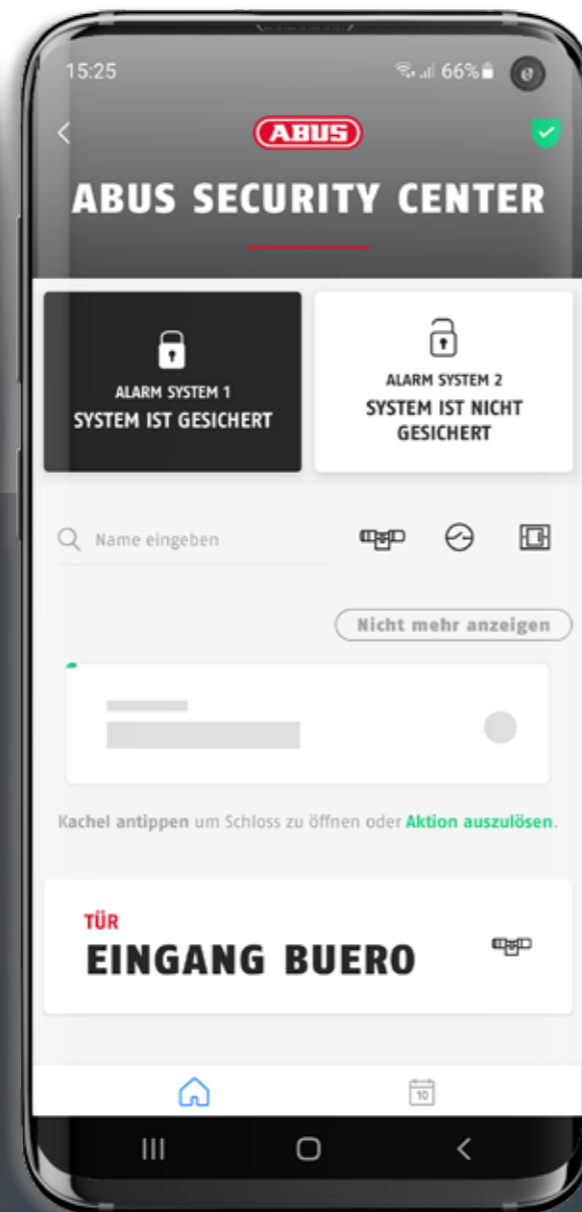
15:25

66%

ABUS

ABUS SECURITY CENTER

ALARM SYSTEM 1
SYSTEM IST GESICHERT

ALARM SYSTEM 2
SYSTEM IST NICHT GESICHERT

Name eingeben

Nicht mehr anzeigen

Kachel antippen um Schloss zu öffnen oder Aktion auszulösen.

TÜR
EINGANG BUERO

10